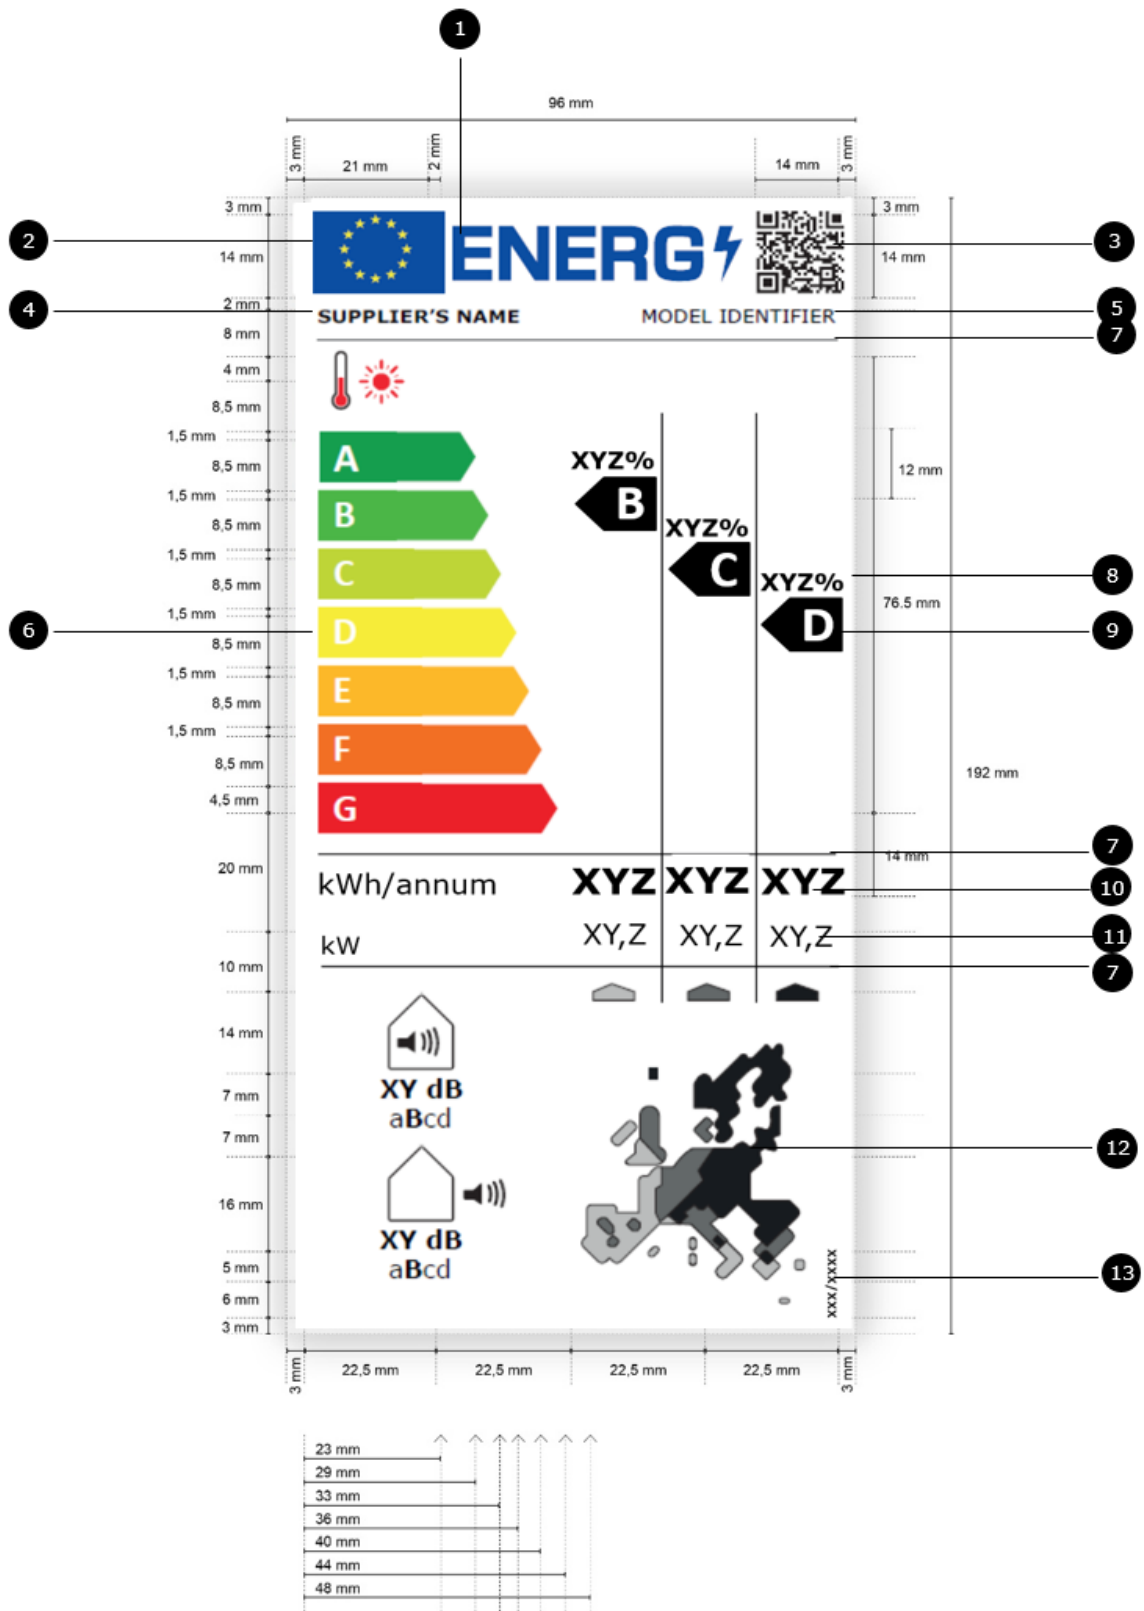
1

96 mm

3 mm
21 mm
2 mm
14 mm
3 mm

3 mm
14 mm
2 mm
8 mm
4 mm
8,5 mm
1,5 mm
8,5 mm
1,5 mm
8,5 mm
1,5 mm
8,5 mm
1,5 mm
8,5 mm
1,5 mm
8,5 mm
1,5 mm
8,5 mm
4,5 mm
20 mm
10 mm
14 mm
7 mm
7 mm
16 mm
5 mm
6 mm
3 mm

2
ENERG
3
3 mm
14 mm
4
SUPPLIER'S NAME
MODEL IDENTIFIER
5
7

A
B
C
D
E
F
G

XYZ%
B
XYZ%
C
XYZ%
D

12 mm
8
76.5 mm
9
6
192 mm

7
14 mm
kWh/annum
XYZ
XYZ
XYZ
10
kW
XY,Z
XY,Z
XY,Z
11
7

XY dB
aBcd
XY dB
aBcd
12
XXX/XXXX
13

3 mm
22,5 mm
22,5 mm
22,5 mm
22,5 mm
3 mm

23 mm
29 mm
33 mm
36 mm
40 mm
44 mm
48 mm